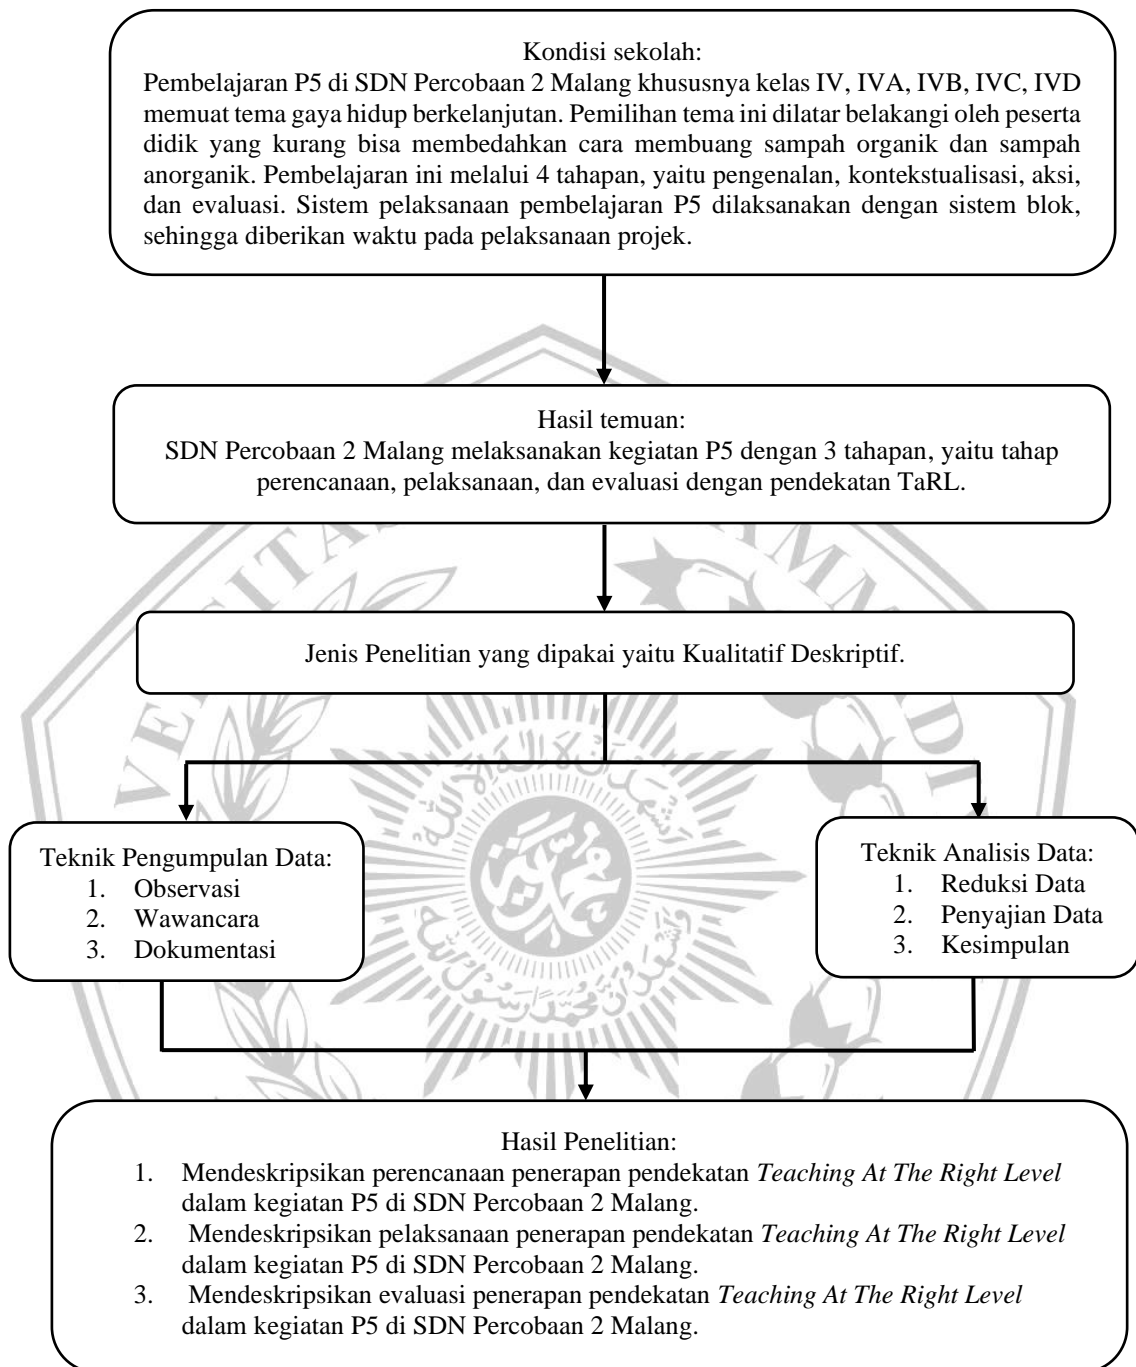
Kondisi sekolah:
Pembelajaran P5 di SDN Percobaan 2 Malang khususnya kelas IV, IVA, IVB, IVC, IVD memuat tema gaya hidup berkelanjutan. Pemilihan tema ini dilatar belakangi oleh peserta didik yang kurang bisa membedahkan cara membuang sampah organik dan sampah anorganik. Pembelajaran ini melalui 4 tahapan, yaitu pengenalan, kontekstualisasi, aksi, dan evaluasi. Sistem pelaksanaan pembelajaran P5 dilaksanakan dengan sistem blok, sehingga diberikan waktu pada pelaksanaan projek.

Hasil temuan:
SDN Percobaan 2 Malang melaksanakan kegiatan P5 dengan 3 tahapan, yaitu tahap perencanaan, pelaksanaan, dan evaluasi dengan pendekatan TaRL.

Jenis Penelitian yang dipakai yaitu Kualitatif Deskriptif.

Teknik Pengumpulan Data:
1. Observasi
2. Wawancara
3. Dokumentasi

Teknik Analisis Data:
1. Reduksi Data
2. Penyajian Data
3. Kesimpulan

Hasil Penelitian:
1. Mendeskripsikan perencanaan penerapan pendekatan *Teaching At The Right Level* dalam kegiatan P5 di SDN Percobaan 2 Malang.
2. Mendeskripsikan pelaksanaan penerapan pendekatan *Teaching At The Right Level* dalam kegiatan P5 di SDN Percobaan 2 Malang.
3. Mendeskripsikan evaluasi penerapan pendekatan *Teaching At The Right Level* dalam kegiatan P5 di SDN Percobaan 2 Malang.